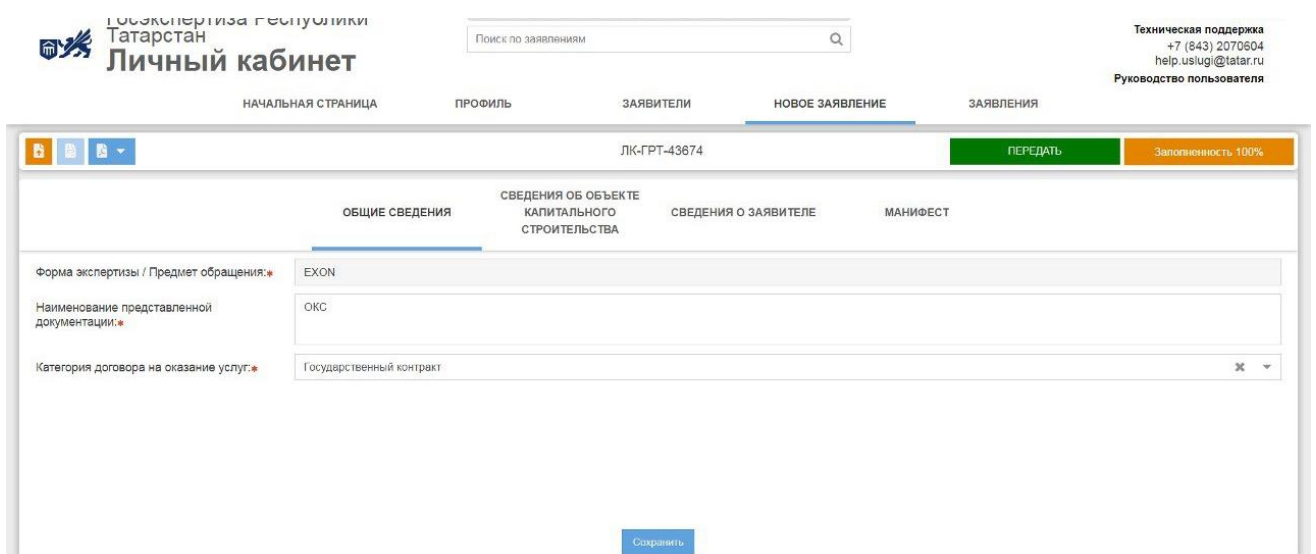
Госэкспертиза Республики Татарстан
Личный кабинет

Поиск по заявлениям

Техническая поддержка
+7 (843) 2070604
help.uslugi@tatar.ru
Руководство пользователя

НАЧАЛЬНАЯ СТРАНИЦА ПРОФИЛЬ ЗАЯВИТЕЛИ НОВОЕ ЗАЯВЛЕНИЕ ЗАЯВЛЕНИЯ

ЛК-ГРТ-43674

ПЕРЕДАТЬ

Заполненность 100%

ОБЩИЕ СВЕДЕНИЯ СВЕДЕНИЯ ОБ ОБЪЕКТЕ КАПИТАЛЬНОГО СТРОИТЕЛЬСТВА СВЕДЕНИЯ О ЗАЯВИТЕЛЕ МАНИФЕСТ

Форма экспертизы / Предмет обращения:* EXON

Наименование представленной документации:* ОКС

Категория договора на оказание услуг:* Государственный контракт

Сохранить